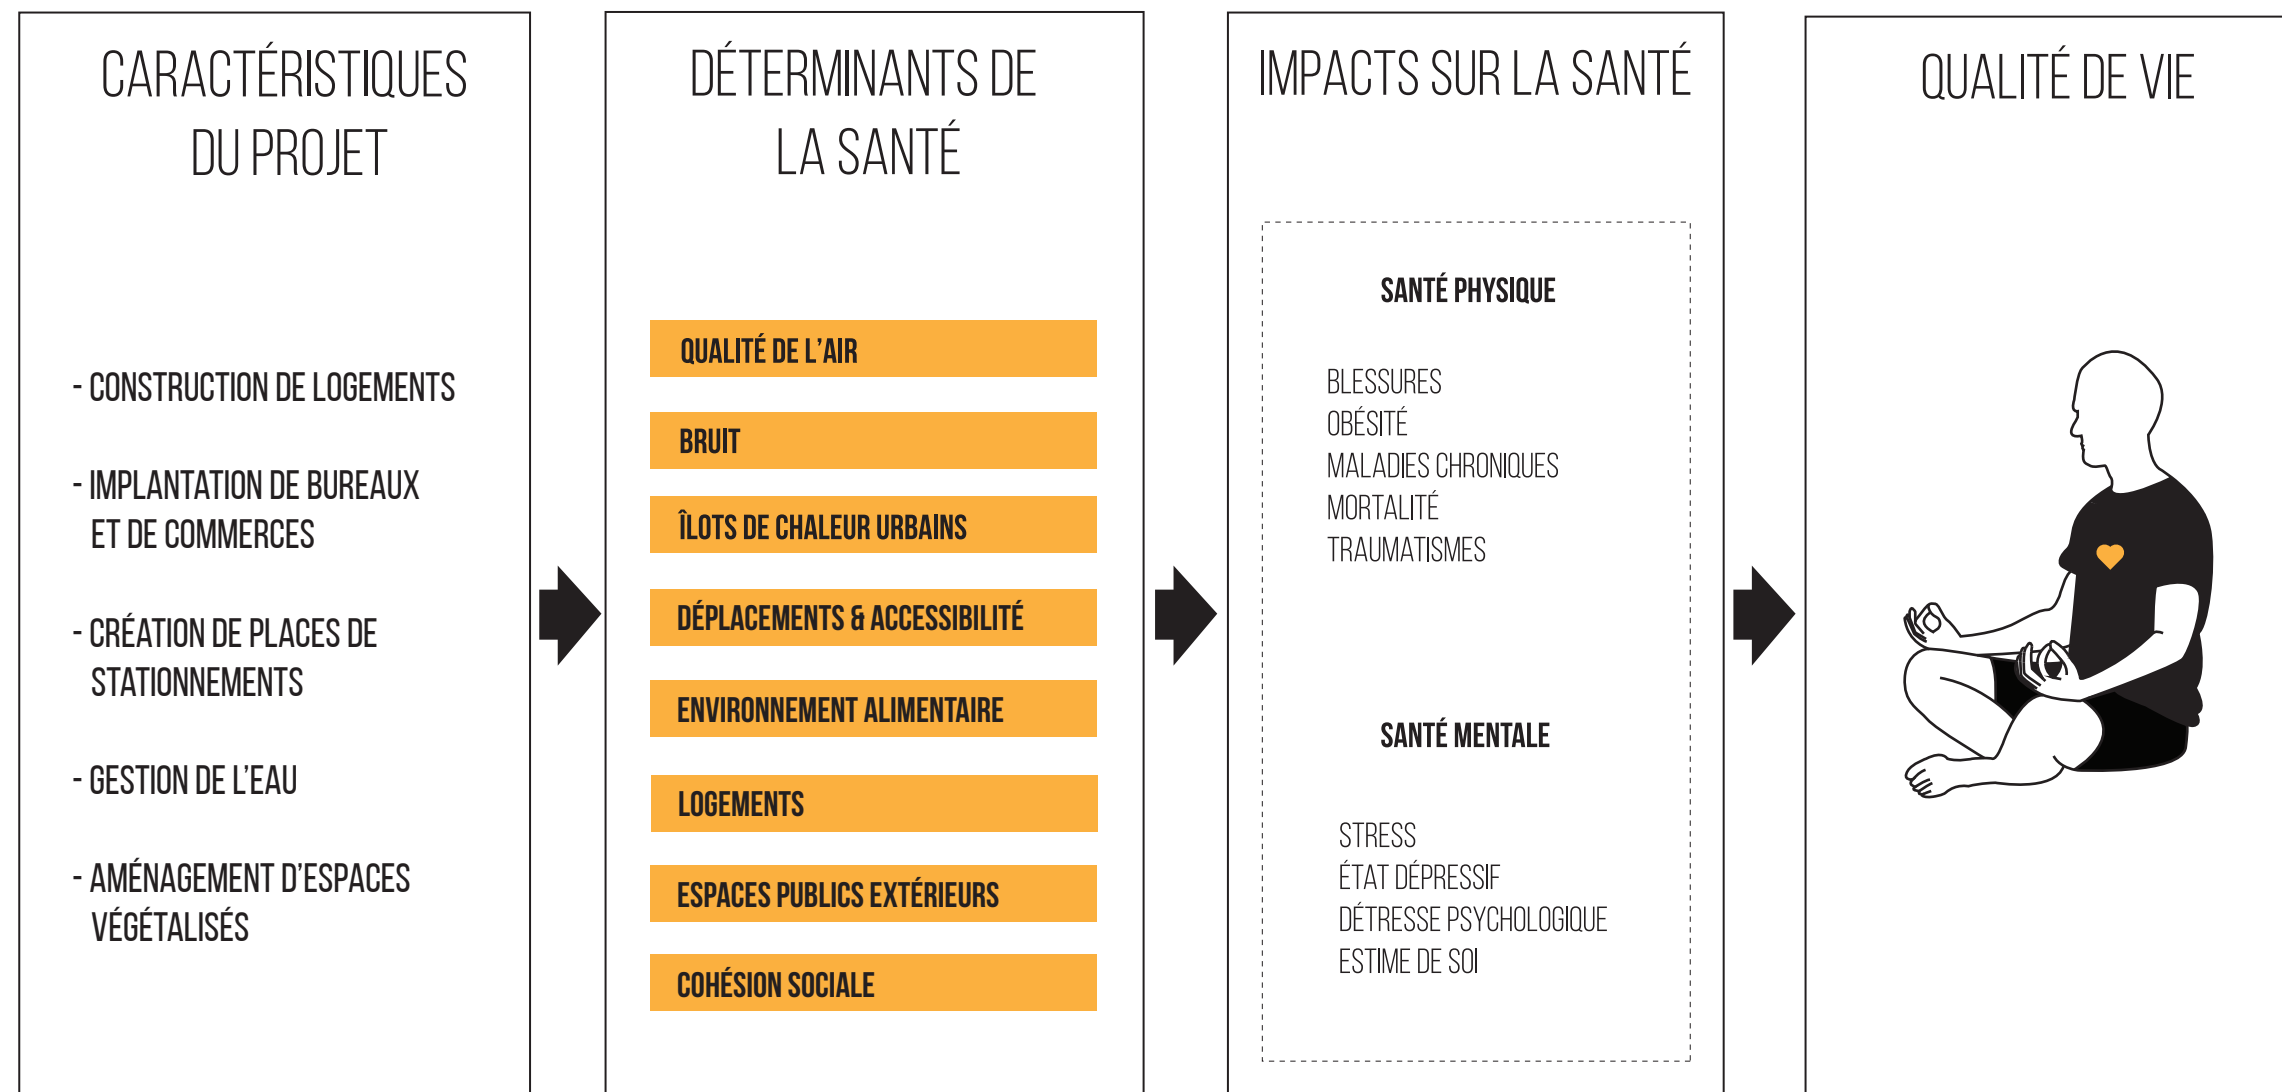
CARACTÉRISTIQUES DU PROJET

- CONSTRUCTION DE LOGEMENTS

- IMPLANTATION DE BUREAUX ET DE COMMERCES

- CRÉATION DE PLACES DE STATIONNEMENTS

- GESTION DE L'EAU

- AMÉNAGEMENT D'ESPACES VÉGÉTALISÉS

DÉTERMINANTS DE LA SANTÉ

QUALITÉ DE L'AIR

BRUIT

ÎLOTS DE CHALEUR URBAINS

DÉPLACEMENTS & ACCESSIBILITÉ

ENVIRONNEMENT ALIMENTAIRE

LOGEMENTS

ESPACES PUBLICS EXTÉRIEURS

COHÉSION SOCIALE

IMPACTS SUR LA SANTÉ

SANTÉ PHYSIQUE

BLESSURES
OBÉSITÉ
MALADIES CHRONIQUES
MORTALITÉ
TRAUMATISMES

SANTÉ MENTALE

STRESS
ÉTAT DÉPRESSIF
DÉTRESSE PSYCHOLOGIQUE
ESTIME DE SOI

QUALITÉ DE VIE